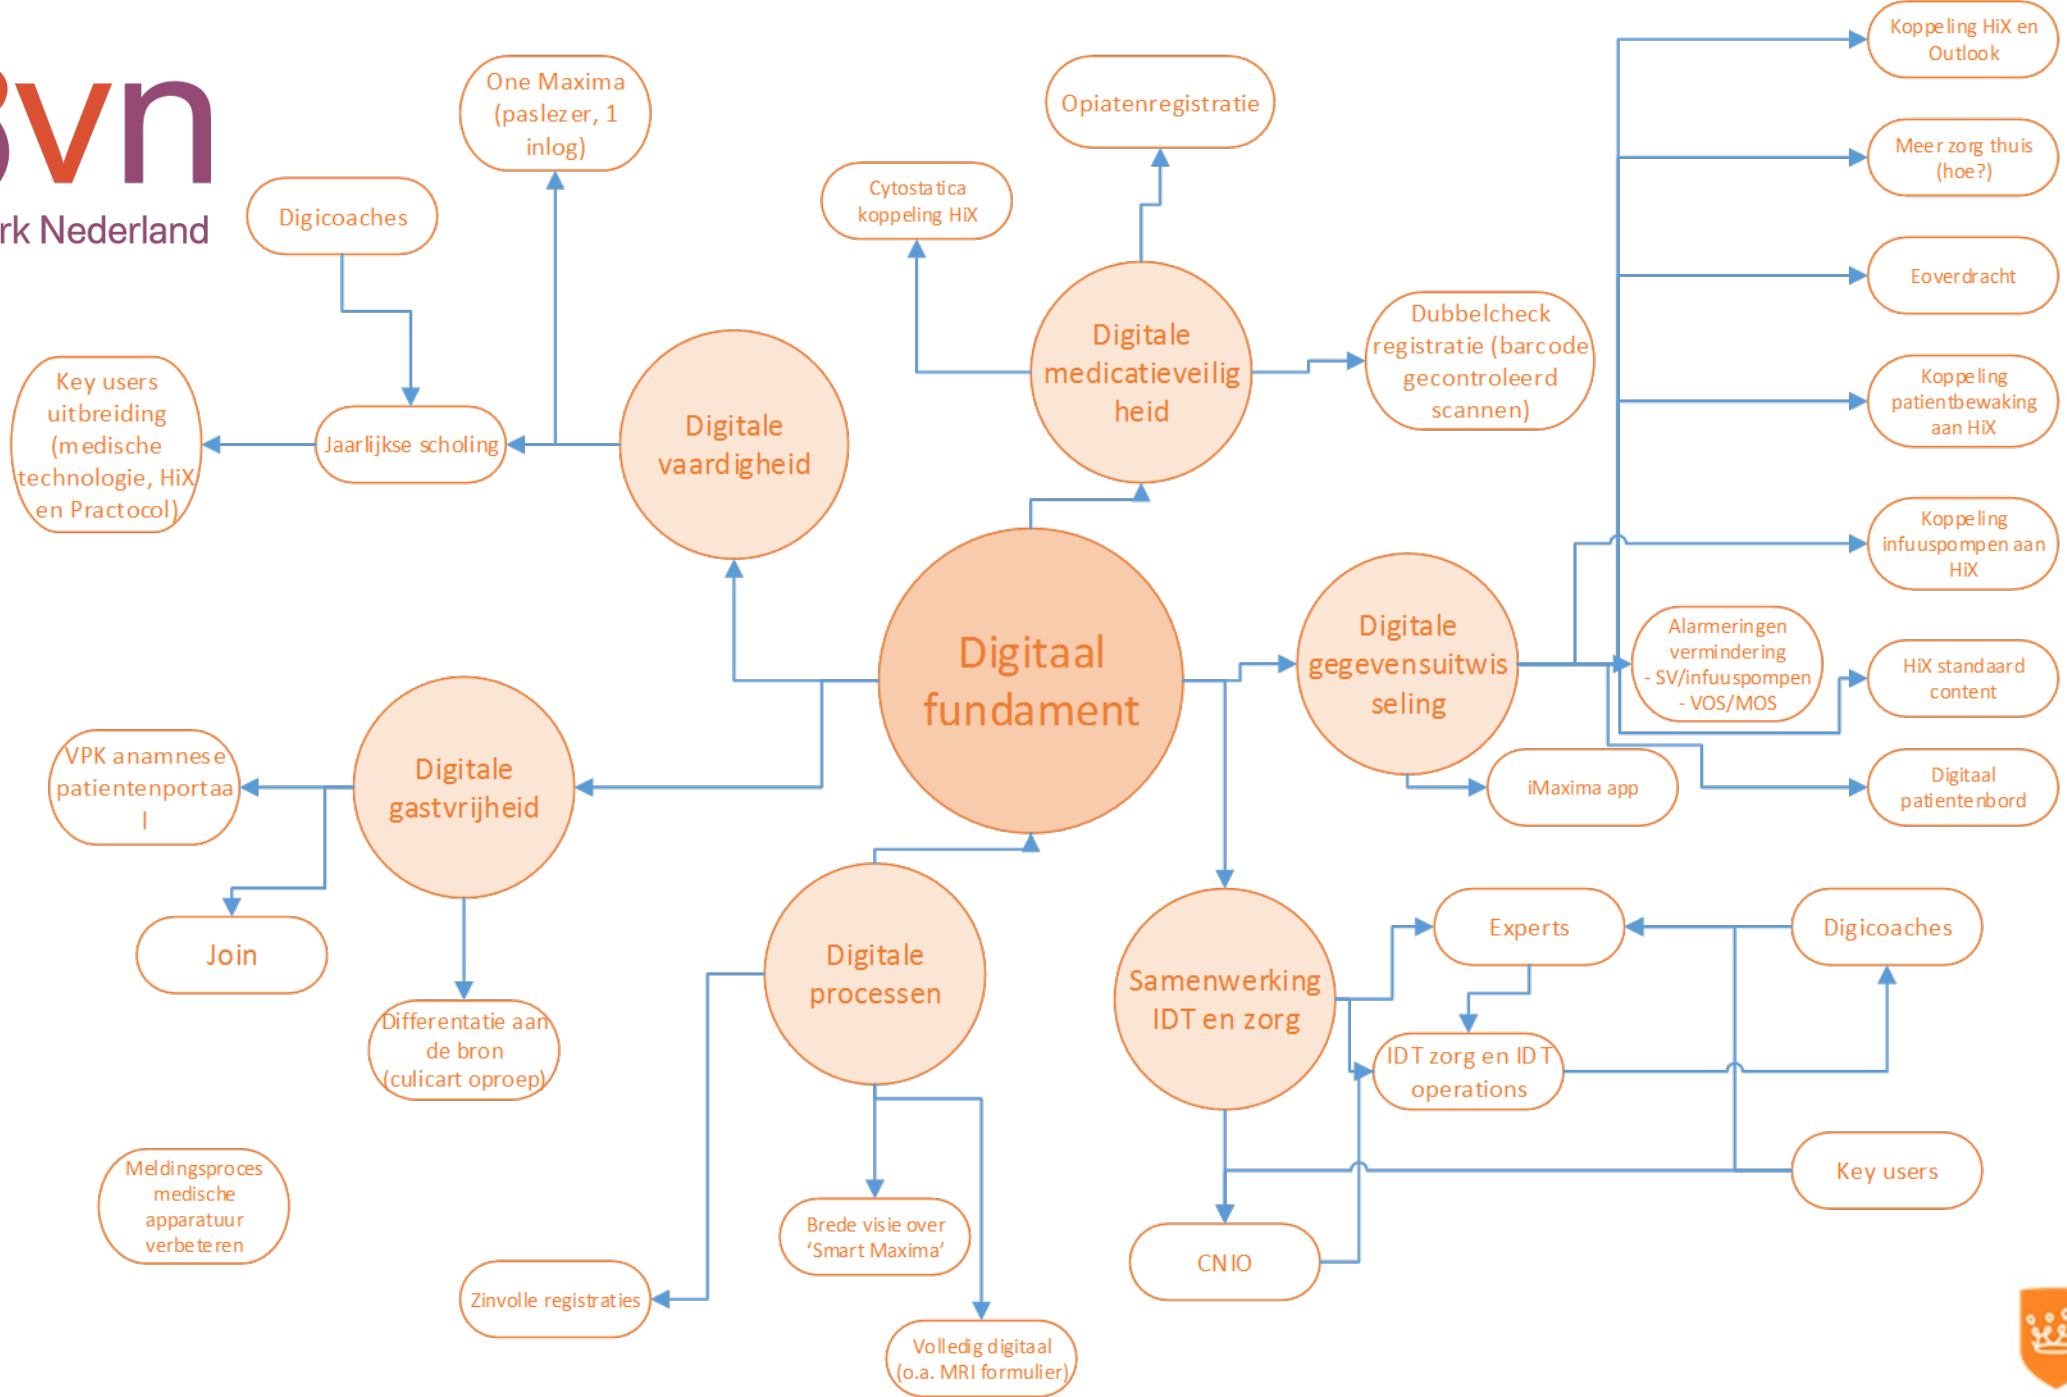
3vn
rk Nederland

Digitaal fundament

Digitale vaardigheid

Digitale medicatieveiligheid

Digitale gegevensuitwisseling

Digitale gastvrijheid

Digitale processen

Samenwerking IDT en zorg

One Maxima (paslezer, 1 inlog)

Digicoaches

Jaarlijkse scholing

Key users uitbreiding (medische technologie, HiX en Practocol)

Cytostatica koppeling HiX

Opiatenregistratie

Dubbelcheck registratie (barcode gecontroleerd scannen)

Koppeling HiX en Outlook

Meer zorg thuis (hoe?)

Eoverdracht

Koppeling patientbewaking aan HiX

Koppeling infuuspompen aan HiX

Alarmeringen vermindering - SV/infuuspompen - VOS/MOS

HiX standaard content

iMaxima app

Digitaal patientenbord

VPK anamnese patientenportaal

Join

Differentatie aan de bron (culicart oproep)

Meldingsproces medische apparatuur verbeteren

Zinvolle registraties

Brede visie over 'Smart Maxima'

Volledig digitaal (o.a. MRI formulier)

Experts

Digicoaches

IDT zorg en IDT operations

Key users

CNIO